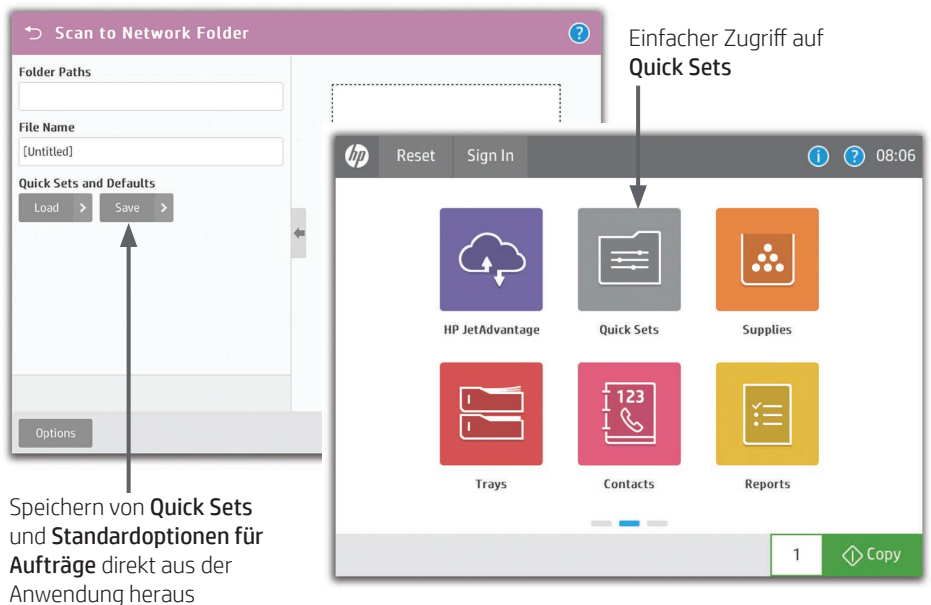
Scan to Network Folder

Folder Paths

File Name

[Untitled]

Quick Sets and Defaults

Load

Save

Options

Einfacher Zugriff auf Quick Sets

Reset

Sign In

08:06

HP JetAdvantage

Quick Sets

Supplies

123

Trays

Contacts

Reports

1

Copy

Speichern von Quick Sets und Standardoptionen für Aufträge direkt aus der Anwendung heraus